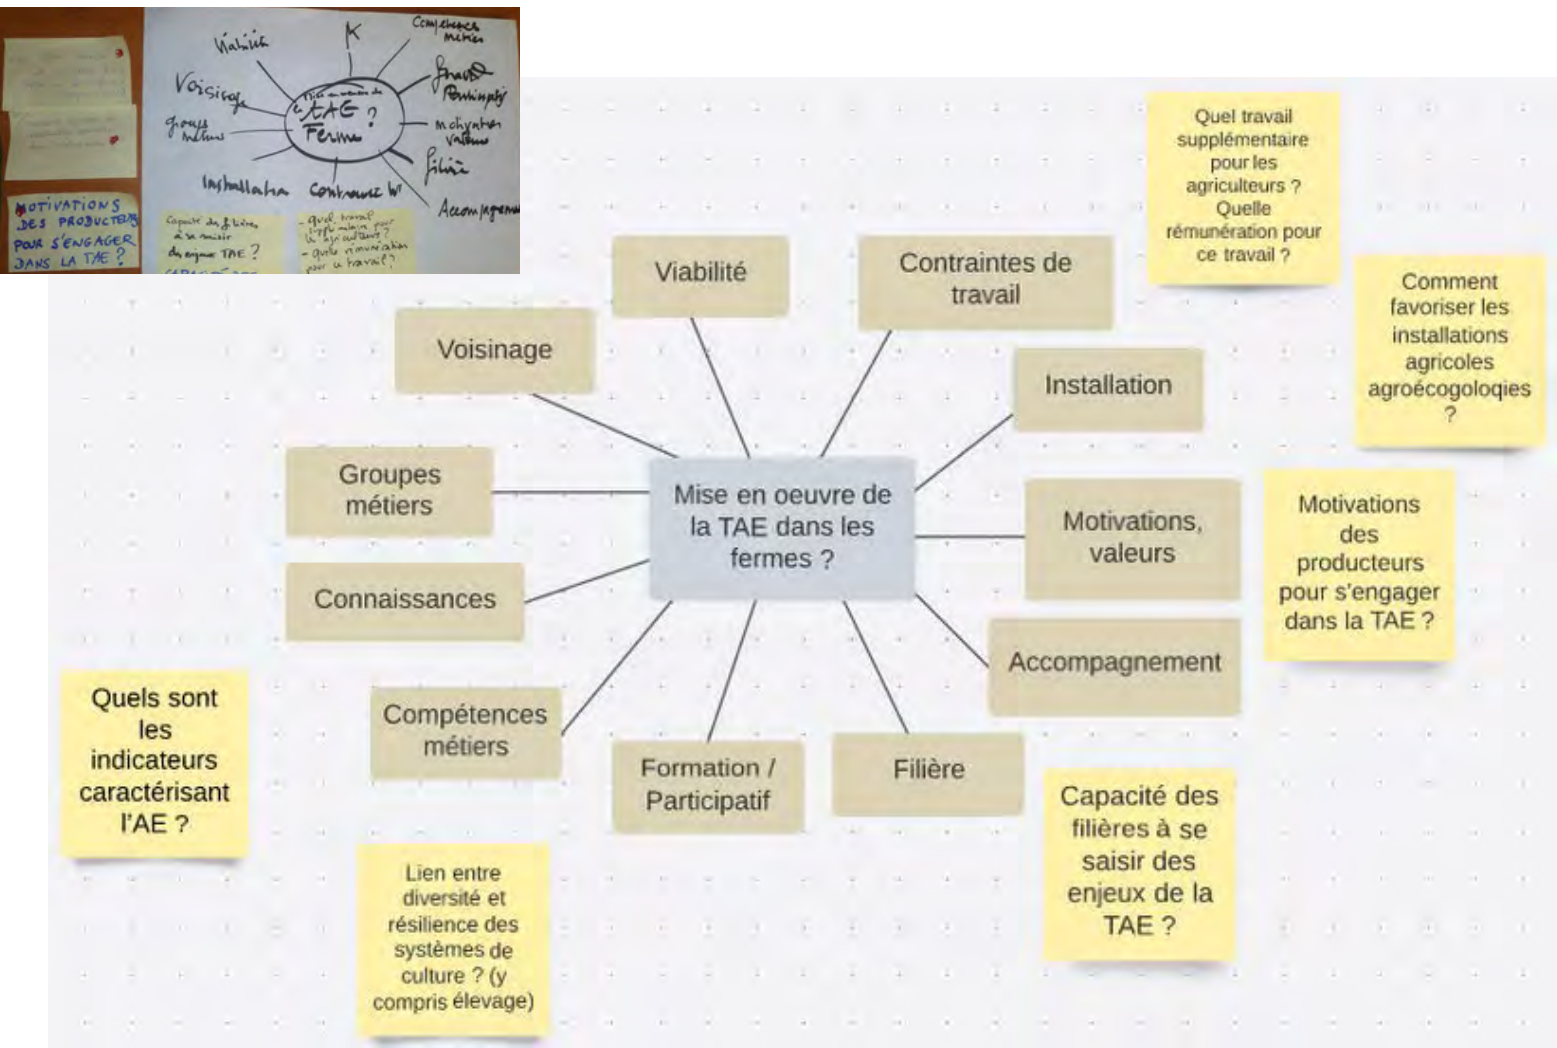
Viabilité
K
Compétences métiers
Voisinage
Mise en oeuvre de TAE ? Fermes
Groupes métiers
Freins Participatif
Motivations Valeurs
Filière
Installation
Contraintes W
Accompagnement
MOTIVATIONS DES PRODUCTEURS POUR S'ENGAGER DANS LA TAE ?
Capacité des filières à se saisir des enjeux TAE ?
- Quel travail supplémentaire pour les agriculteurs ? - Quelle rémunération pour ce travail ?

Viabilité

Contraintes de travail

Quel travail supplémentaire pour les agriculteurs ? Quelle rémunération pour ce travail ?

Comment favoriser les installations agricoles agroécogologies ?

Voisinage

Installation

Groupes métiers

Mise en oeuvre de la TAE dans les fermes ?

Motivations, valeurs

Motivations des producteurs pour s'engager dans la TAE ?

Connaissances

Accompagnement

Quels sont les indicateurs caractérisant l'AE ?

Compétences métiers

Formation / Participatif

Filière

Capacité des filières à se saisir des enjeux de la TAE ?

Lien entre diversité et résilience des systèmes de culture ? (y compris élevage)